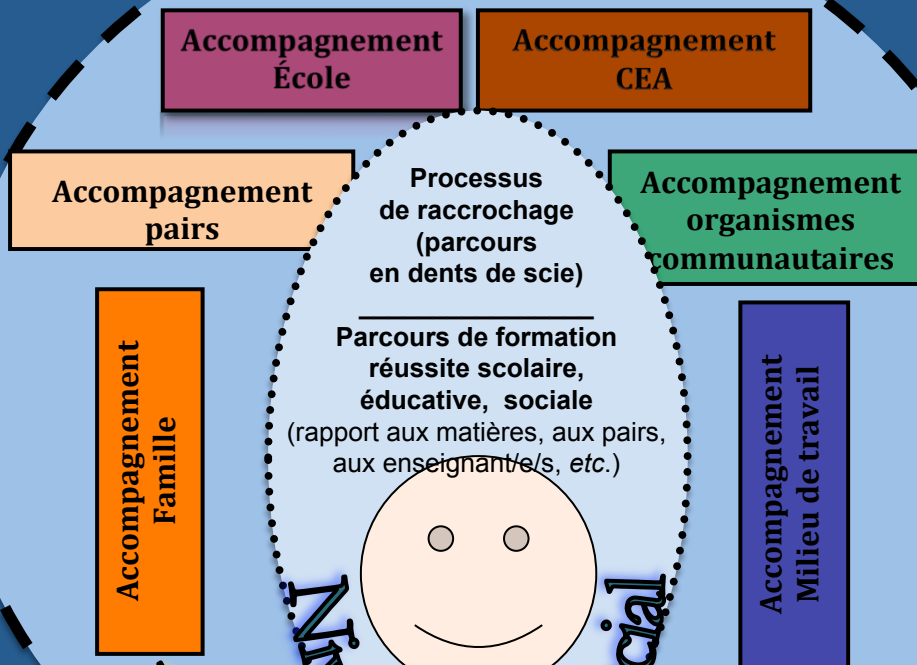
Accompagnement École

Accompagnement CEA

Accompagnement pairs

Accompagnement organismes communautaires

Processus de raccrochage (parcours en dents de scie)

Parcours de formation réussite scolaire, éducative, sociale (rapport aux matières, aux pairs, aux enseignant/e/s, *etc.*)

Accompagnement Famille

Accompagnement Milieu de travail

Niv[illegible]

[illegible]cial